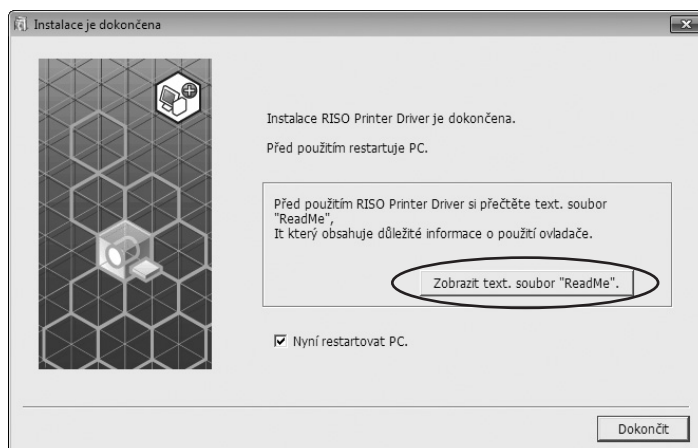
Instalace je dokončena

Instalace RISO Printer Driver je dokončena.

Před použitím restartuje PC.

Před použitím RISO Printer Driver si přečtěte text. soubor "ReadMe",
It který obsahuje důležité informace o použití ovladače.

Zobrazit text. soubor "ReadMe".

☑ Nyní restartovat PC.

Dokončit